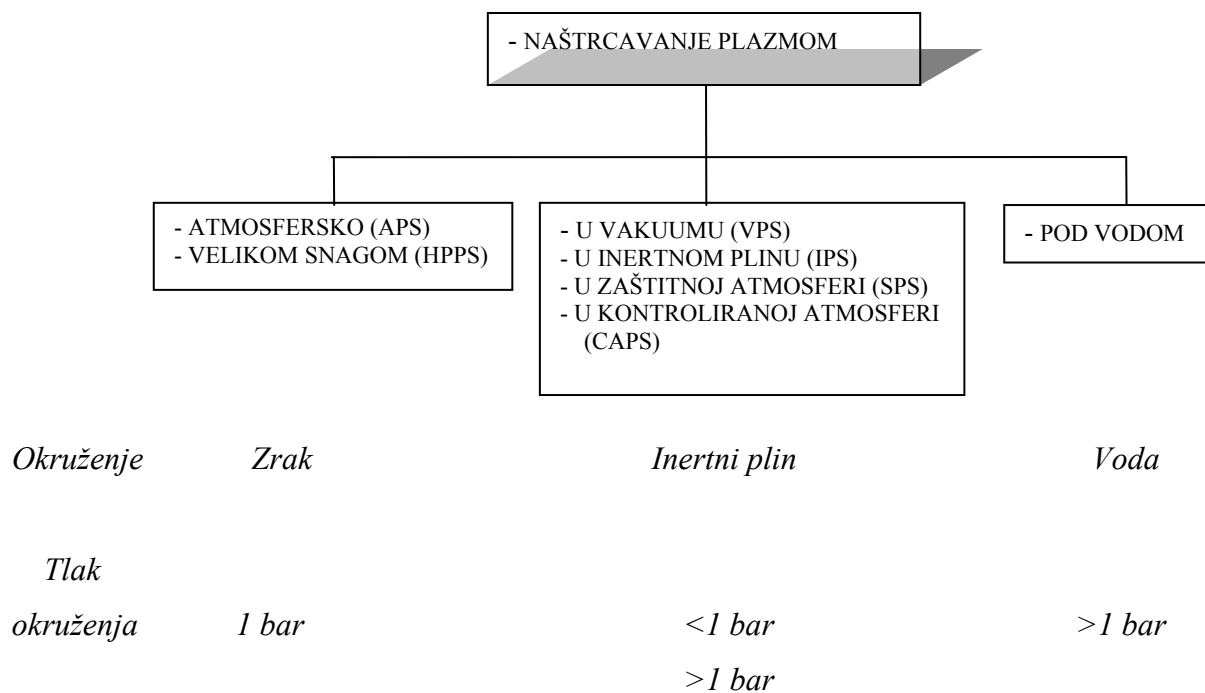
- NAŠTRCAVANJE PLAZMOM

- ATMOSFERSKO (APS)
- VELIKOM SNAGOM (HPPS)

- U VAKUUMU (VPS)
- U INERTNOM PLINU (IPS)
- U ZAŠTITNOJ ATMOSFERI (SPS)
- U KONTROLIRANOJ ATMOSFERI (CAPS)

- POD VODOM

Okruženje Zrak Inertni plin Voda

Tlak okruženja 1 bar <1 bar >1 bar >1 bar